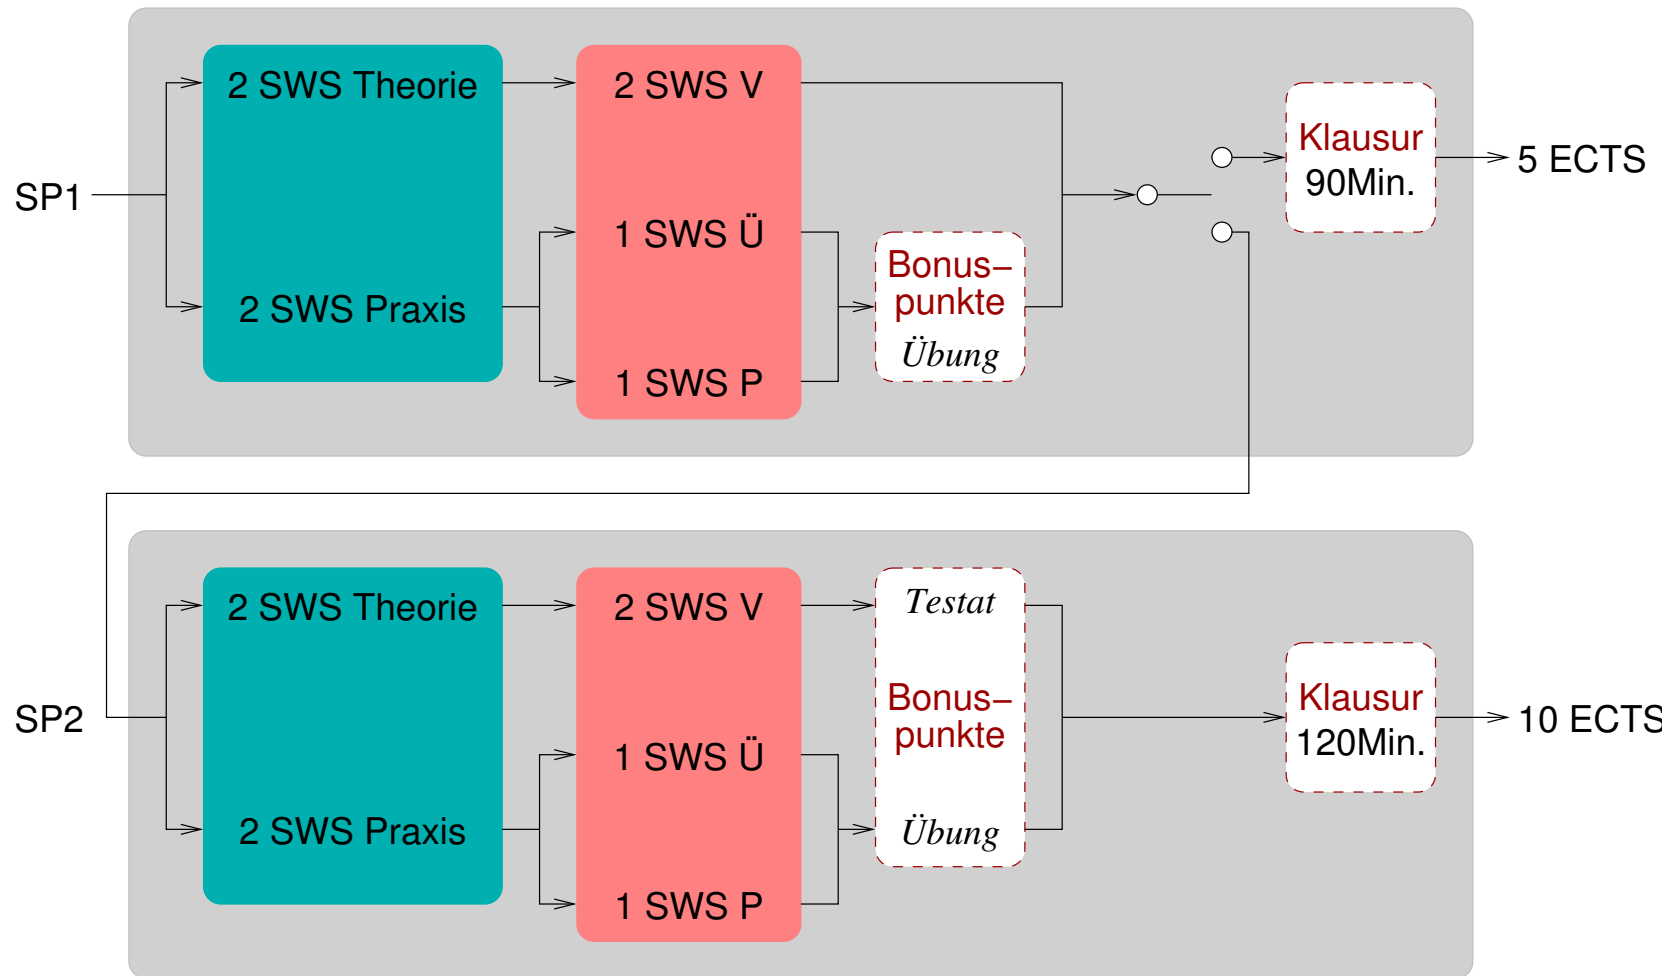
SP1

2 SWS Theorie

2 SWS Praxis

2 SWS V

1 SWS Ü

1 SWS P

Bonus–punkte

Übung

Klausur 90Min.

5 ECTS

SP2

2 SWS Theorie

2 SWS Praxis

2 SWS V

1 SWS Ü

1 SWS P

Testat

Bonus–punkte

Übung

Klausur 120Min.

10 ECTS